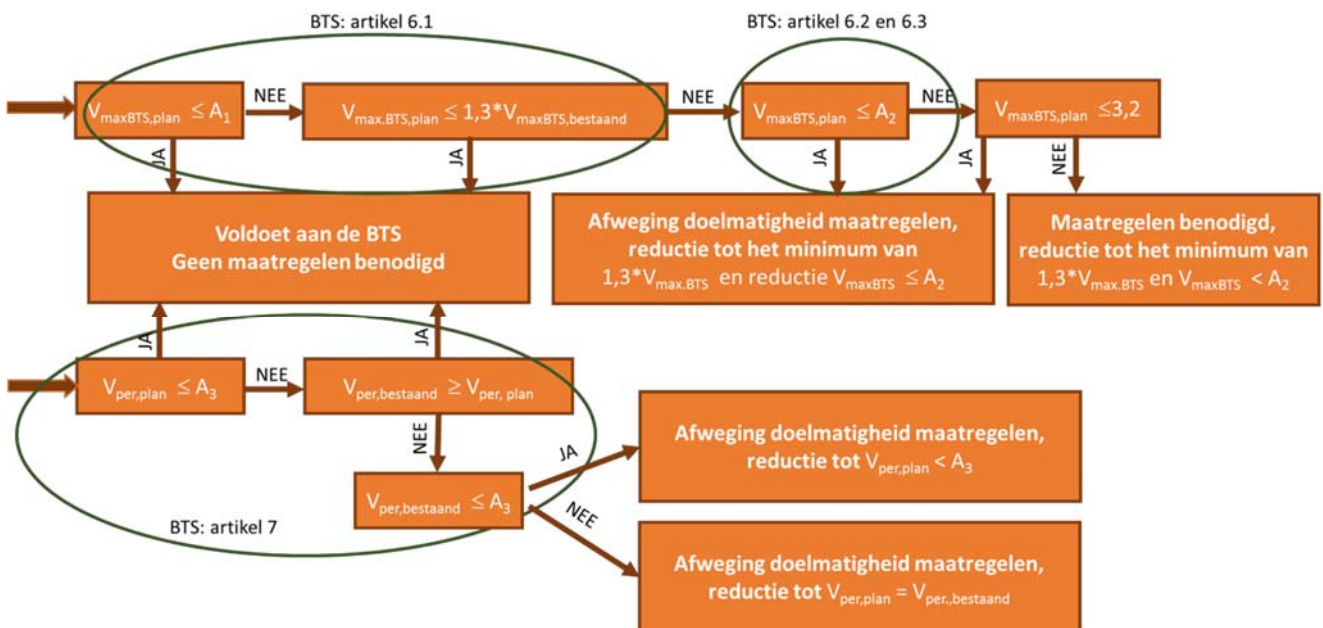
BTS: artikel 6.1

BTS: artikel 6.2 en 6.3

$V_{maxBTS,plan} \leq A_1$

NEE

$V_{max.BTS,plan} \leq 1,3*V_{maxBTS,bestaand}$

NEE

$V_{maxBTS,plan} \leq A_2$

NEE

$V_{maxBTS,plan} \leq 3,2$

JA

JA

JA

JA

NEE

Voldoet aan de BTS
Geen maatregelen benodigd

Afweging doelmatigheid maatregelen, reductie tot het minimum van $1,3*V_{max.BTS}$ en reductie $V_{maxBTS} \leq A_2$

Maatregelen benodigd, reductie tot het minimum van $1,3*V_{max.BTS}$ en $V_{maxBTS} < A_2$

JA

JA

$V_{per,plan} \leq A_3$

NEE

$V_{per,bestaand} \geq V_{per,\ plan}$

NEE

JA

Afweging doelmatigheid maatregelen, reductie tot $V_{per,plan} < A_3$

$V_{per,bestaand} \leq A_3$

NEE

BTS: artikel 7

Afweging doelmatigheid maatregelen, reductie tot $V_{per,plan} = V_{per.,bestaand}$